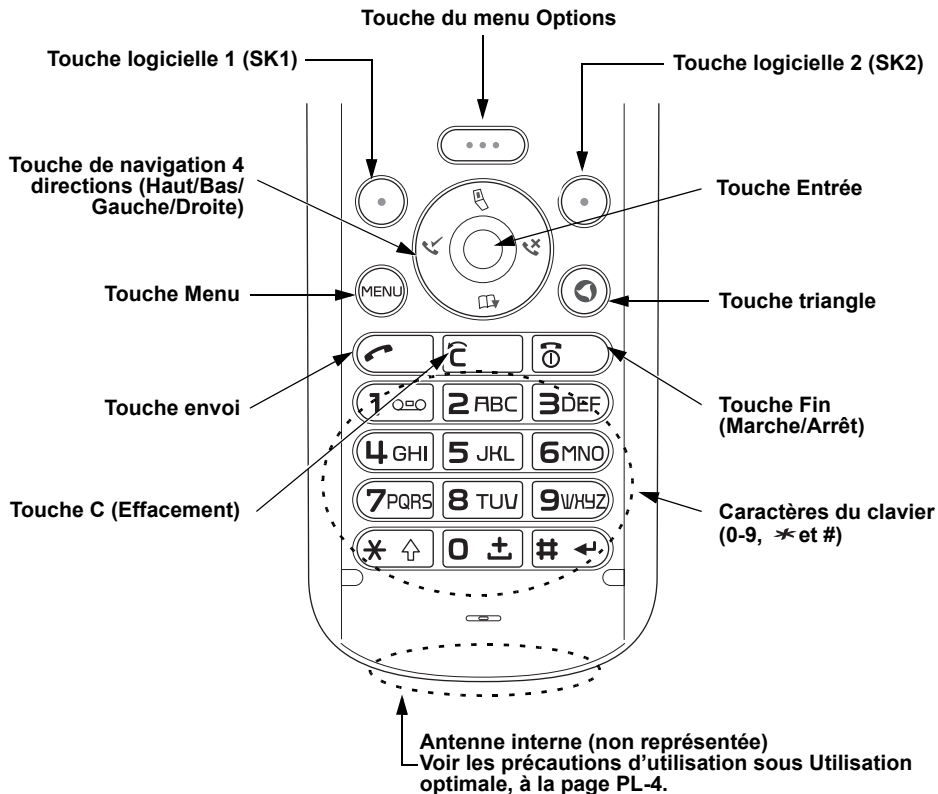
Touche du menu Options

Touche logicielle 1 (SK1)

Touche logicielle 2 (SK2)

Touche de navigation 4 directions (Haut/Bas/Gauche/Droite)

Touche Entrée

Touche Menu

MENU

Touche triangle

Touche envoi

Touche Fin (Marche/Arrêt)

1 2 ABC 3 DEF
4 GHI 5 JKL 6 MNO
7 PQRS 8 TUV 9 WXYZ
* 0 #

Touche C (Effacement)

C

Caractères du clavier (0-9, * et #)

Antenne interne (non représentée)
Voir les précautions d'utilisation sous Utilisation optimale, à la page PL-4.